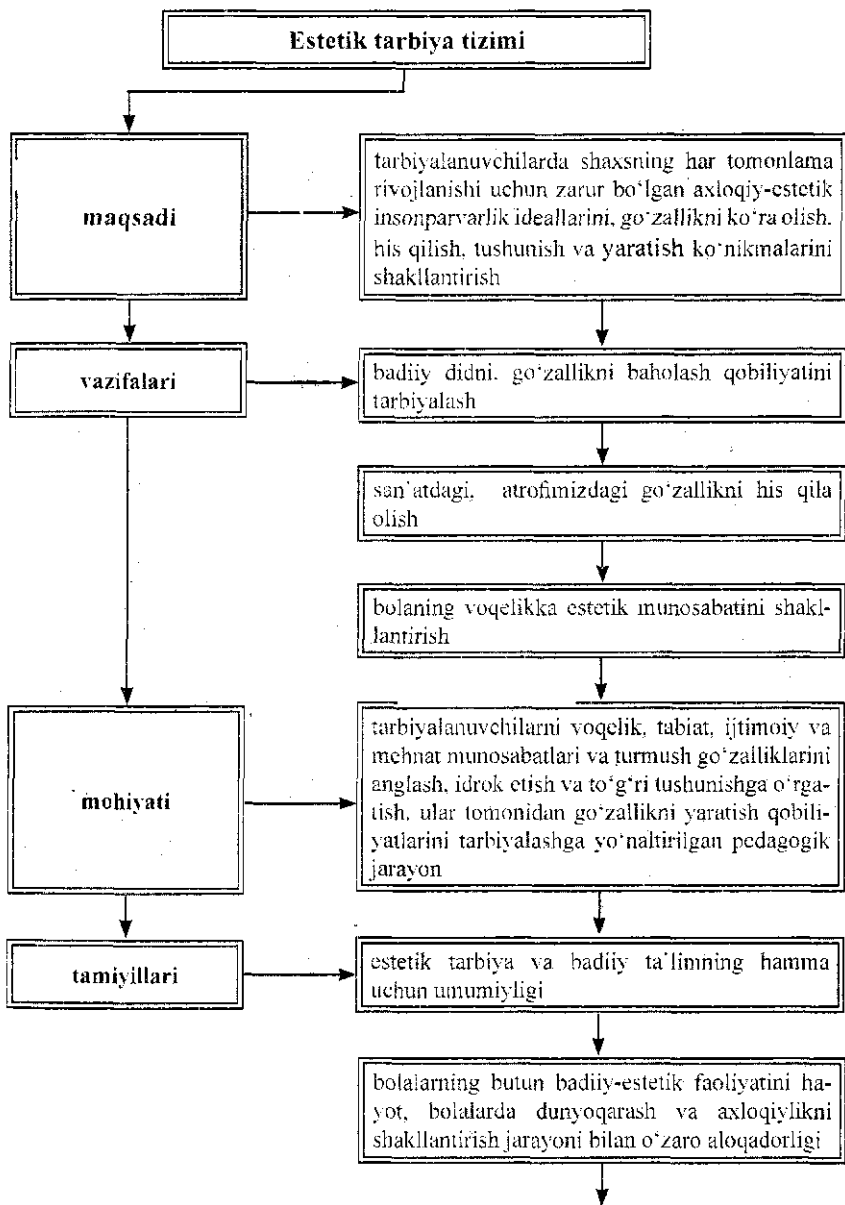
Estetik tarbiya tizimi

maqsadi

tarbiyalanuvchilarda shaxsning har tomonlama rivojlanishi uchun zarur bo'lgan axloqiy-estetik insonparvarlik ideallarini, go'zallikni ko'ra olish, his qilish, tushunish va yaratish ko'nikmalarini shakllantirish

vazifalari

badiiy didni, go'zallikni baholash qobiliyatini tarbiyalash

san'atdagi, atrofimizdagi go'zallikni his qila olish

bolaning voqelikka estetik munosabatini shakllantirish

mohiyati

tarbiyalanuvchilarni voqelik, tabiat, ijtimoiy va mehnat munosabatlari va turmush go'zalliklarini anglash, idrok etish va to'g'ri tushunishga o'rgatish, ular tomonidan go'zallikni yaratish qobiliyatlarini tarbiyalashga yo'naltirilgan pedagogik jarayon

tamiyillari

estetik tarbiya va badiiy ta'limning hamma uchun umumiyligi

bolalarning butun badiiy-estetik faoliyatini hayot, bolalarda dunyoqarash va axloqiylikni shakllantirish jarayoni bilan o'zaro aloqadorligi